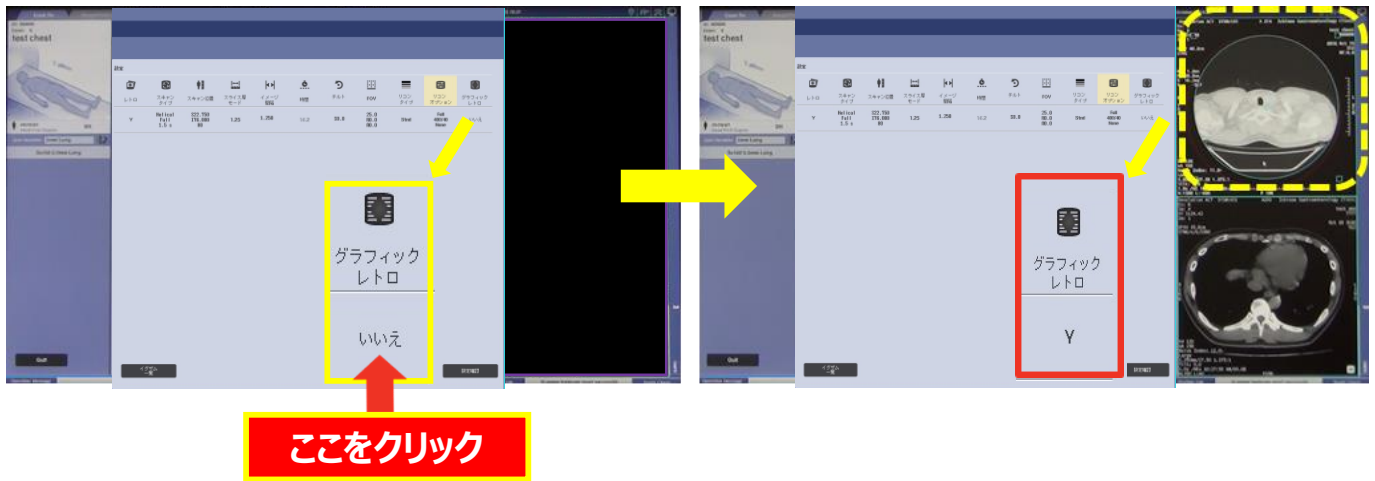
test chest

レトロ
スキャンタイプ
スキャン位置
スライス厚モード
イメージ間隔
During
チルト
FOV
リコンタイプ
リコンオプション
グラフィックレトロ

Y
Helical Full 1.5 s
1.25
1.250
38.8
Stnd
いいえ

グラフィック
レトロ

いいえ

Quit

ここをクリック

test chest

レトロ
スキャンタイプ
スキャン位置
スライス厚モード
イメージ間隔
チルト
FOV
リコンタイプ
リコンオプション
グラフィックレトロ

Y
Helical Full 1.5 s
1.25
1.250
38.8
Stnd
いいえ

グラフィック
レトロ

Y

Quit